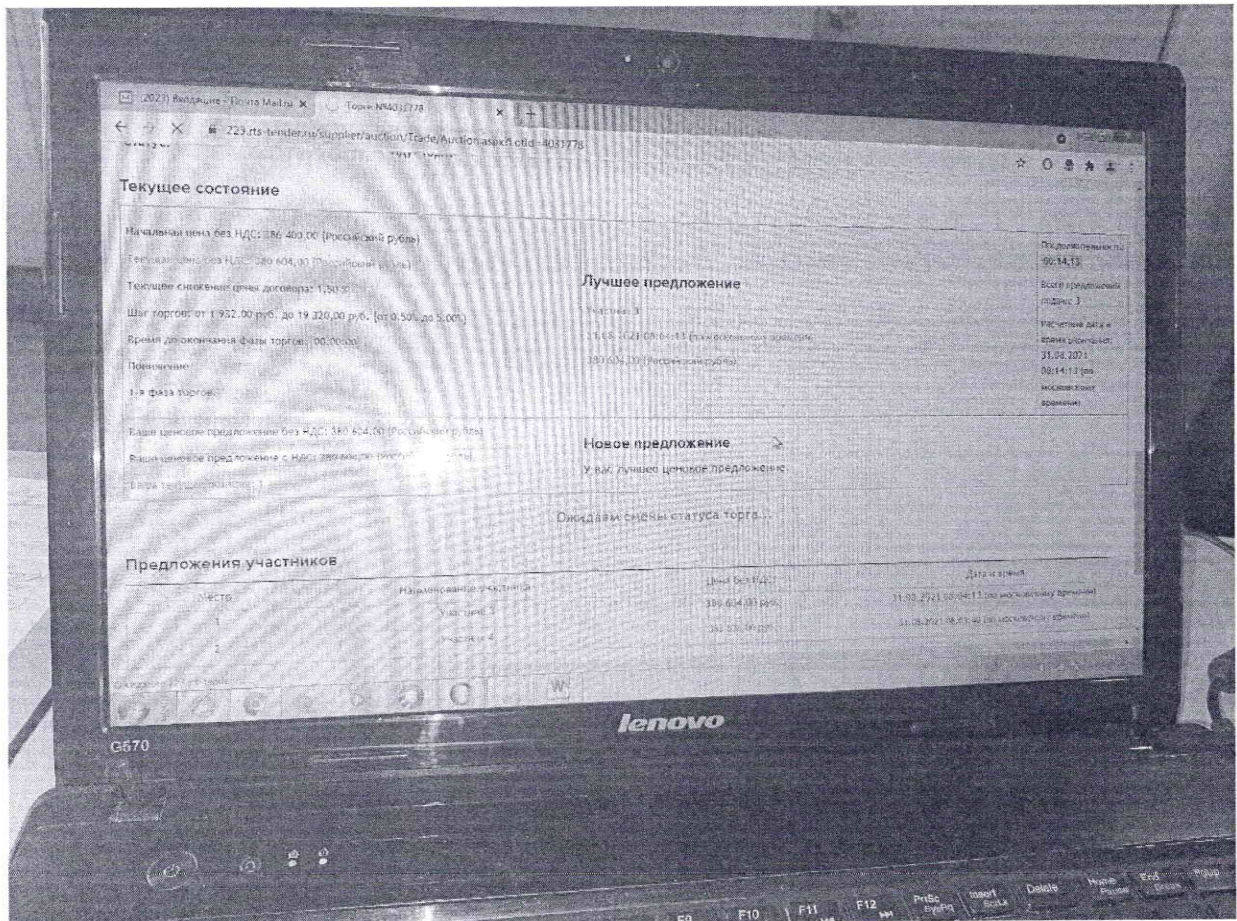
(2023) Входящие - Почта Mail.ru ×
Торги №4031778 ×
223.rts-tender.ru/supplier/auction/Trade/Auction.aspx?id=4031778

Текущее состояние

Начальная цена без НДС: 386 400,00 (Российский рубль)
Текущая цена без НДС: 380 604,00 (Российский рубль)
Текущее снижение цены договора: 1,50%
Шаг торгов: от 1 932,00 руб. до 19 320,00 руб. (от 0,50% до 5,00%)
Время до окончания фазы торгов: 00:00:00
Примечание
1-я фаза торгов

Лучшее предложение
Участник 3
31.08.2021 08:04:13 (по московскому времени)
380 604,00 (Российский рубль)

До завершения торгов: 00:14:13
Всего предложений подано: 3
Расчетные дата и время окончания: 31.08.2021 08:14:13 (по московскому времени)

Ваше ценовое предложение без НДС: 380 604,00 (Российский рубль)
Ваше ценовое предложение с НДС: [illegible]
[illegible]

Новое предложение
У вас лучшее ценовое предложение

Ожидаем смены статуса торга...

Предложения участников

| Место | Наименование участника | Цена без НДС | Дата и время |
|---|---|---|---|
| 1 | Участник 3 | 380 604,00 руб. | 31.08.2021 08:04:13 (по московскому времени) |
| 2 | Участник 4 | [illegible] руб. | 31.08.2021 08:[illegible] (по московскому времени) |

lenovo
G570
F9 F10 F11 F12 PrtSc SysRq Insert ScrLk Delete Home Pause End Break PgUp